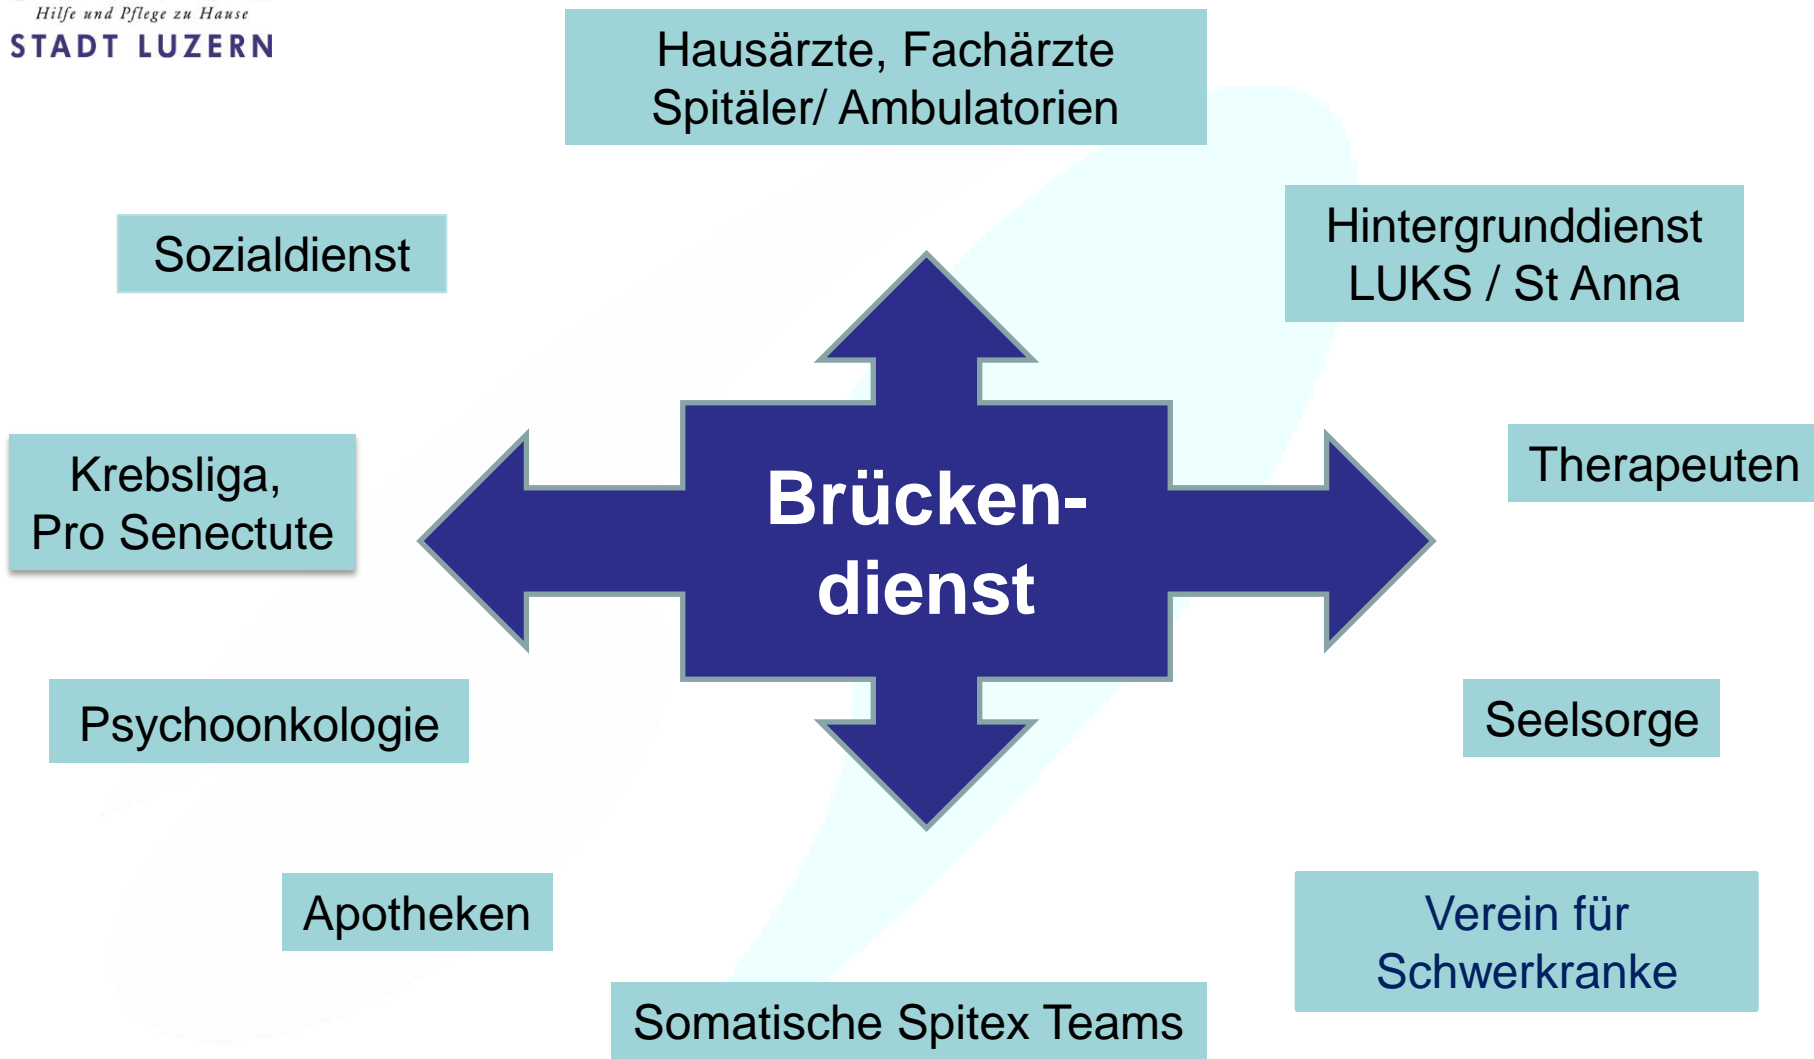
Hilfe und Pflege zu Hause
STADT LUZERN

Hausärzte, Fachärzte
Spitäler/ Ambulatorien

Sozialdienst

Hintergrunddienst
LUKS / St Anna

Krebsliga,
Pro Senectute

Brücken-
dienst

Therapeuten

Psychoonkologie

Seelsorge

Apotheken

Verein für
Schwerkranke

Somatische Spitex Teams